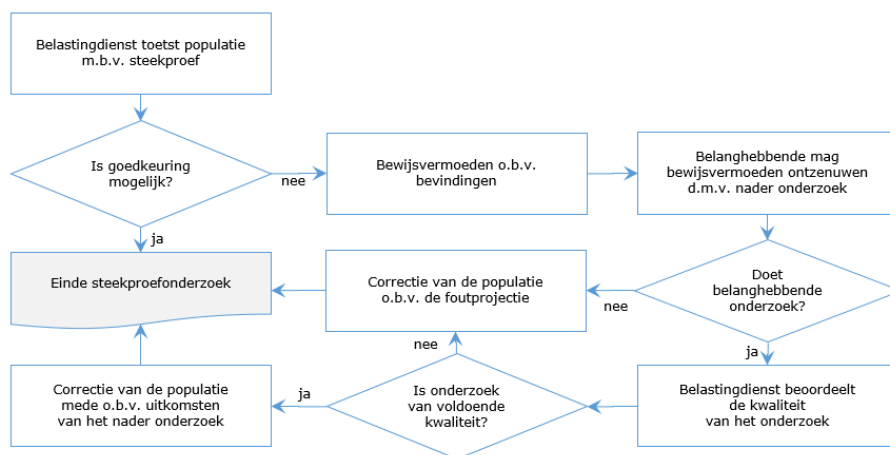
Belastingdienst toetst populatie m.b.v. steekproef

Is goedkeuring mogelijk?

nee

Bewijsvermoeden o.b.v. bevindingen

Belanghebbende mag bewijsvermoeden ontzenuwen d.m.v. nader onderzoek

ja

Einde steekproefonderzoek

Correctie van de populatie o.b.v. de foutprojectie

nee

Doet belanghebbende onderzoek?

ja

nee

Correctie van de populatie mede o.b.v. uitkomsten van het nader onderzoek

ja

Is onderzoek van voldoende kwaliteit?

Belastingdienst beoordeelt de kwaliteit van het onderzoek